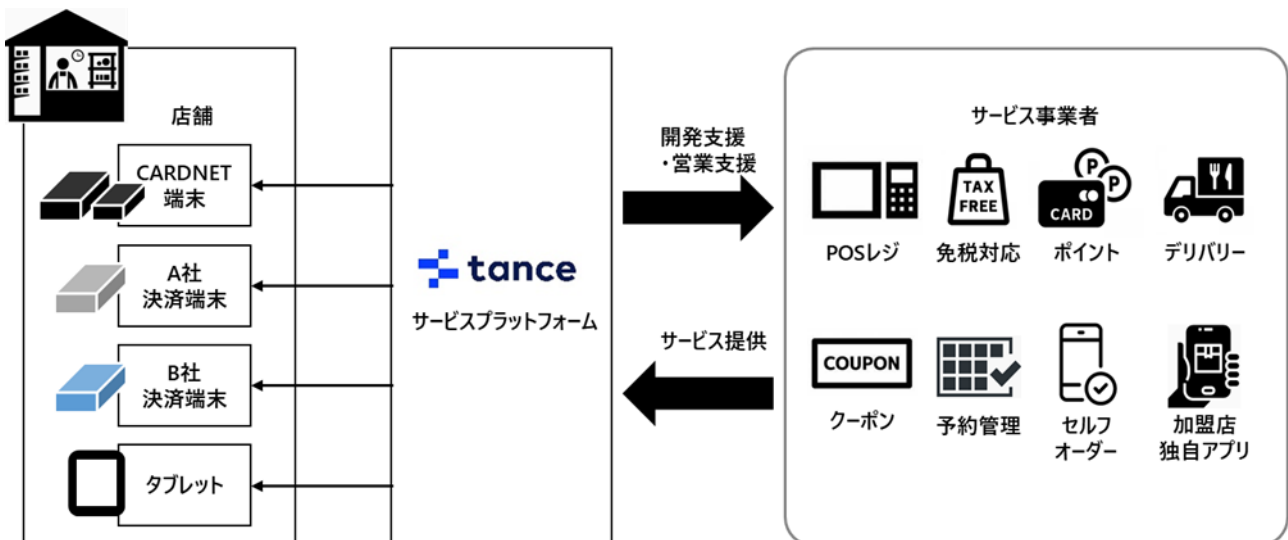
店舗

CARDNET 端末

A社 決済端末

B社 決済端末

タブレット

tance

サービスプラットフォーム

開発支援 ・営業支援

サービス提供

サービス事業者

POSレジ

TAX FREE

免税対応

P P

CARD

ポイント

デリバリー

COUPON

クーポン

予約管理

セルフ オーダー

加盟店 独自アプリ